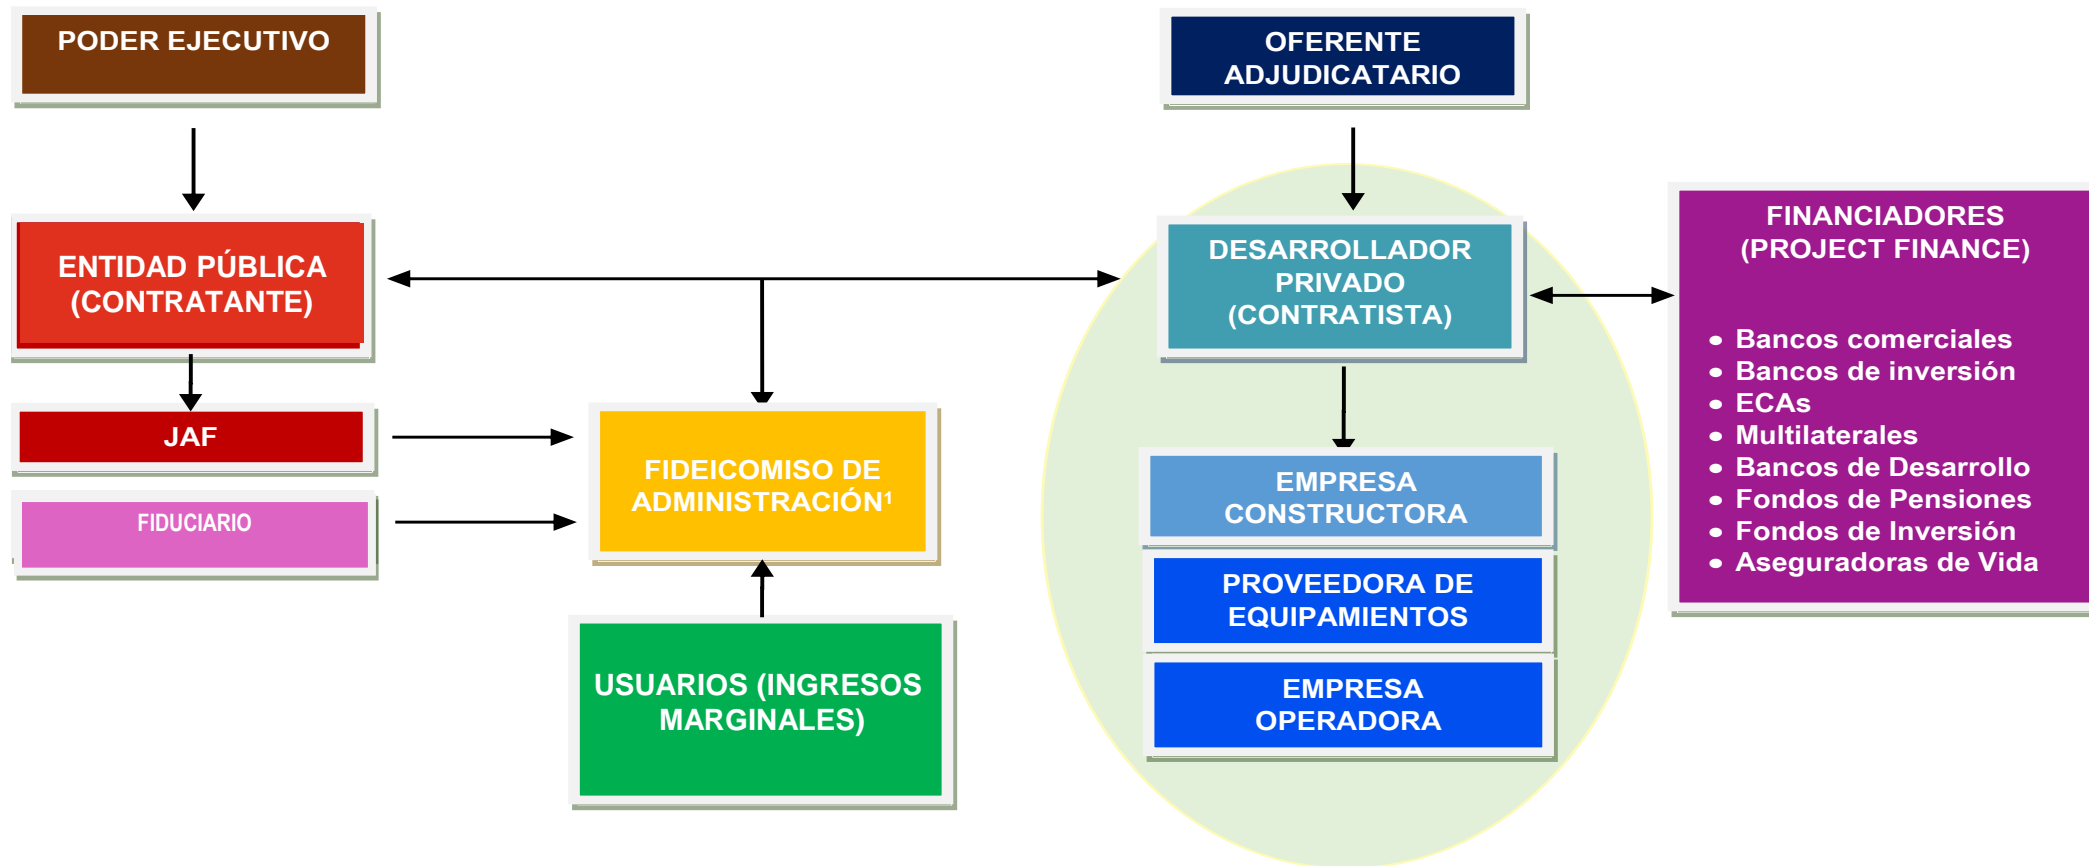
PODER EJECUTIVO

OFERENTE ADJUDICATARIO

ENTIDAD PÚBLICA (CONTRATANTE)

DESARROLLADOR PRIVADO (CONTRATISTA)

FINANCIADORES (PROJECT FINANCE)

- Bancos comerciales
- Bancos de inversión
- ECAs
- Multilaterales
- Bancos de Desarrollo
- Fondos de Pensiones
- Fondos de Inversión
- Aseguradoras de Vida

JAF

FIDUCIARIO

FIDEICOMISO DE ADMINISTRACIÓN$^1$

EMPRESA CONSTRUCTORA

PROVEEDORA DE EQUIPAMIENTOS

EMPRESA OPERADORA

USUARIOS (INGRESOS MARGINALES)